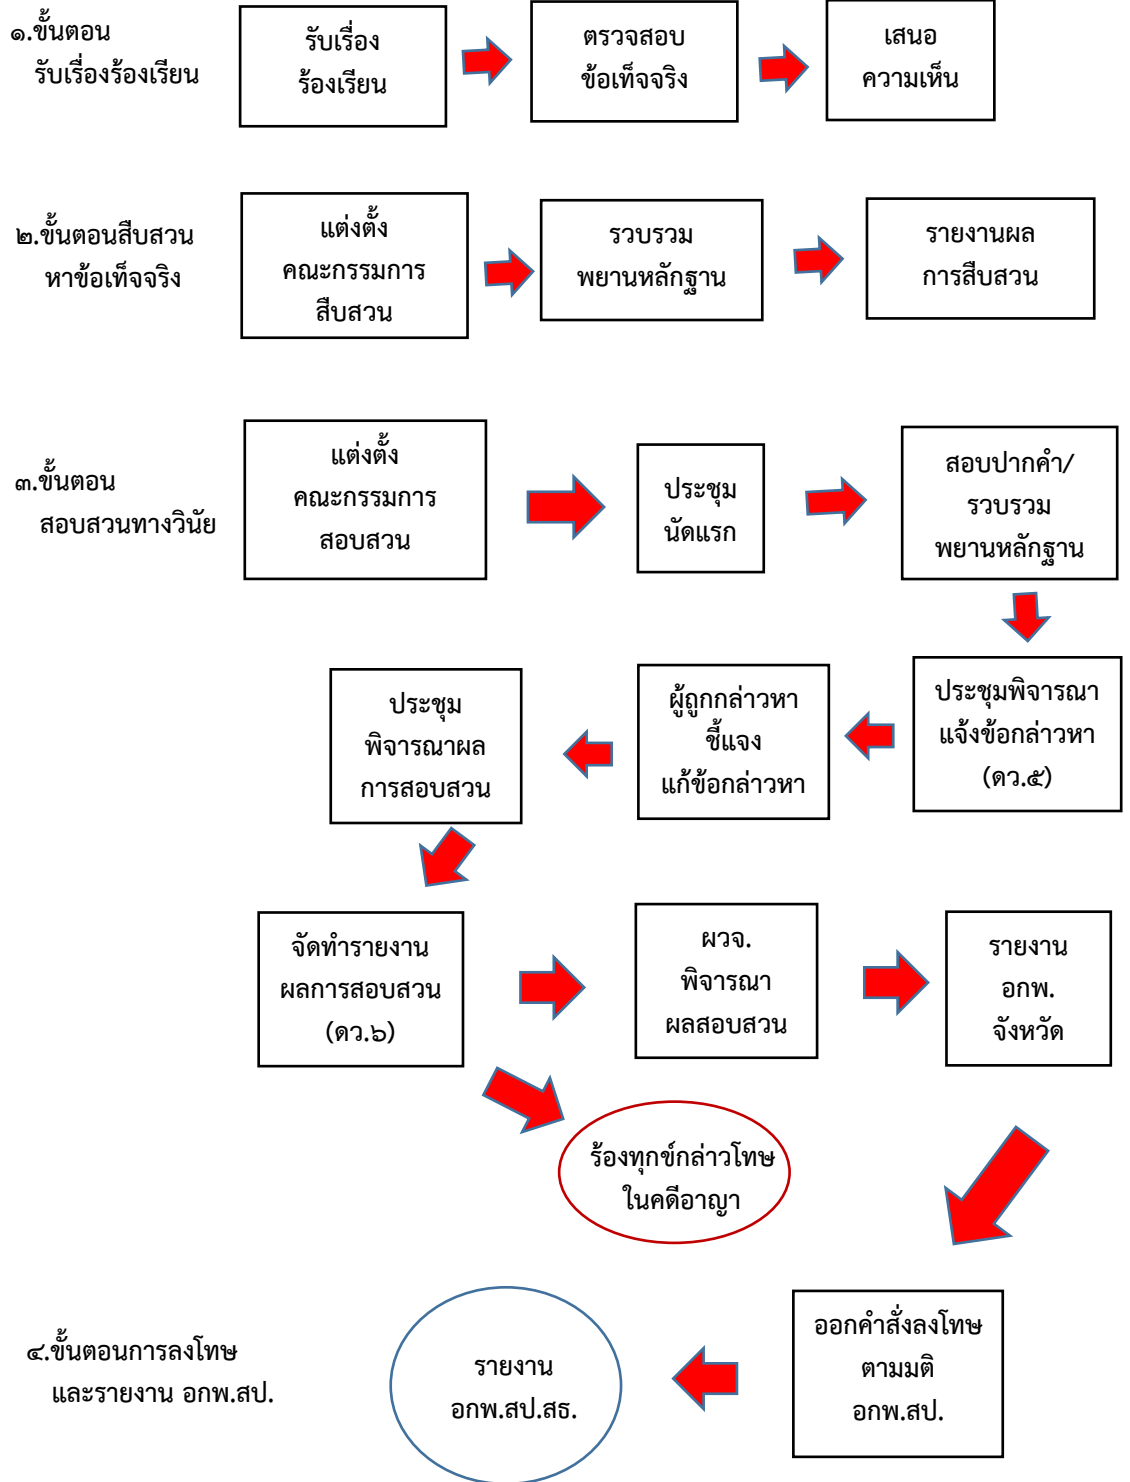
๑.ขั้นตอน
รับเรื่องร้องเรียน

รับเรื่อง
ร้องเรียน

ตรวจสอบ
ข้อเท็จจริง

เสนอ
ความเห็น

๒.ขั้นตอนสืบสวน
หาข้อเท็จจริง

แต่งตั้ง
คณะกรรมการ
สืบสวน

รวบรวม
พยานหลักฐาน

รายงานผล
การสืบสวน

๓.ขั้นตอน
สอบสวนทางวินัย

แต่งตั้ง
คณะกรรมการ
สอบสวน

ประชุม
นัดแรก

สอบปากคำ/
รวบรวม
พยานหลักฐาน

ประชุมพิจารณา
แจ้งข้อกล่าวหา
(ดว.๕)

ผู้ถูกกล่าวหา
ชี้แจง
แก้ข้อกล่าวหา

ประชุม
พิจารณาผล
การสอบสวน

จัดทำรายงาน
ผลการสอบสวน
(ดว.๖)

ผวจ.
พิจารณา
ผลสอบสวน

รายงาน
อกพ.
จังหวัด

ร้องทุกข์กล่าวโทษ
ในคดีอาญา

๔.ขั้นตอนการลงโทษ
และรายงาน อกพ.สป.

รายงาน
อกพ.สป.สธ.

ออกคำสั่งลงโทษ
ตามมติ
อกพ.สป.